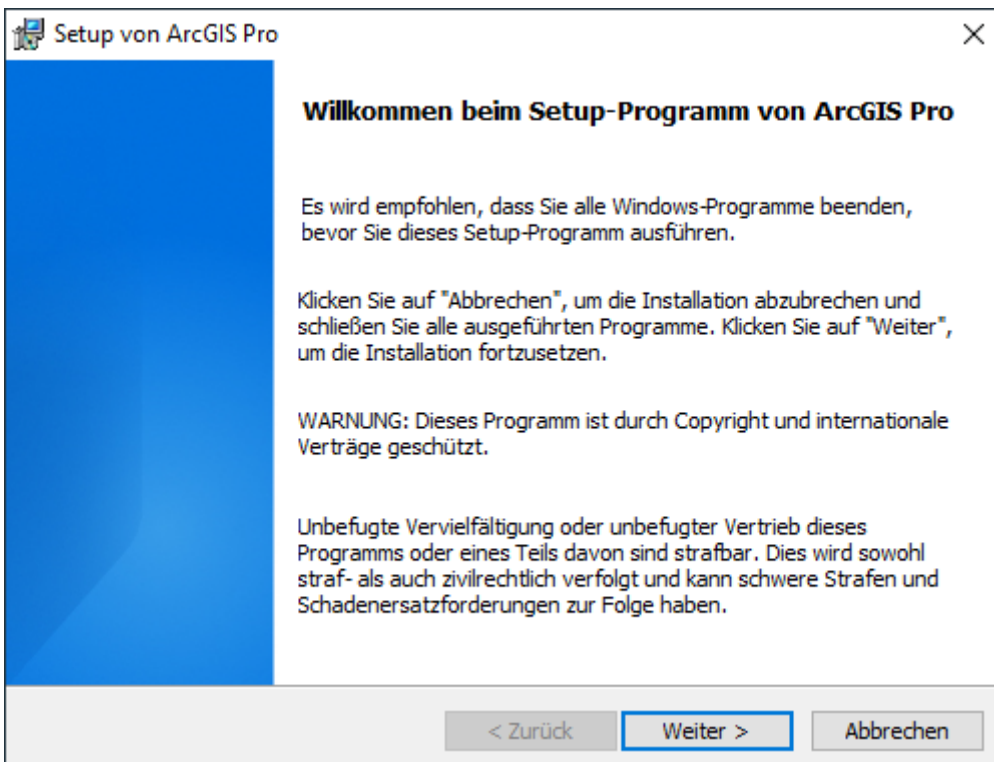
Setup von ArcGIS Pro

×

Willkommen beim Setup-Programm von ArcGIS Pro

Es wird empfohlen, dass Sie alle Windows-Programme beenden, bevor Sie dieses Setup-Programm ausführen.

Klicken Sie auf "Abbrechen", um die Installation abzubrechen und schließen Sie alle ausgeführten Programme. Klicken Sie auf "Weiter", um die Installation fortzusetzen.

WARNUNG: Dieses Programm ist durch Copyright und internationale Verträge geschützt.

Unbefugte Vervielfältigung oder unbefugter Vertrieb dieses Programms oder eines Teils davon sind strafbar. Dies wird sowohl straf- als auch zivilrechtlich verfolgt und kann schwere Strafen und Schadenersatzforderungen zur Folge haben.

< Zurück

Weiter >

Abbrechen